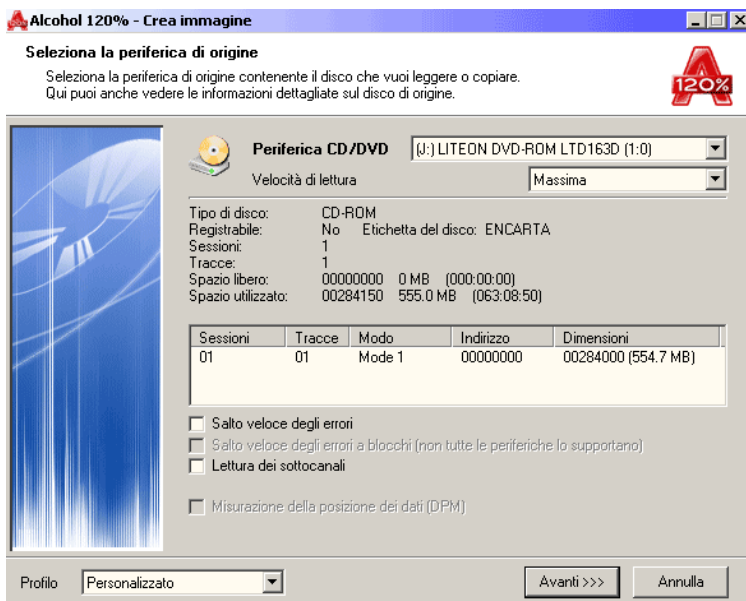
Alcohol 120% - Crea immagine

Seleziona la periferica di origine

Seleziona la periferica di origine contenente il disco che vuoi leggere o copiare.
Qui puoi anche vedere le informazioni dettagliate sul disco di origine.

120%

Periferica CD/DVD
(J:) LITEON DVD-ROM LTD163D (1:0)
Velocità di lettura
Massima

Tipo di disco: CD-ROM
Registrabile: No Etichetta del disco: ENCARTA
Sessioni: 1
Tracce: 1
Spazio libero: 00000000 0 MB (000:00:00)
Spazio utilizzato: 00284150 555.0 MB (063:08:50)

| Sessioni | Tracce | Modo | Indirizzo | Dimensioni |
|---|---|---|---|---|
| 01 | 01 | Mode 1 | 00000000 | 00284000 (554.7 MB) |

Salto veloce degli errori
Salto veloce degli errori a blocchi (non tutte le periferiche lo supportano)
Lettura dei sottocanali

Misurazione della posizione dei dati (DPM)

Profilo
Personalizzato
Avanti >>>
Annulla